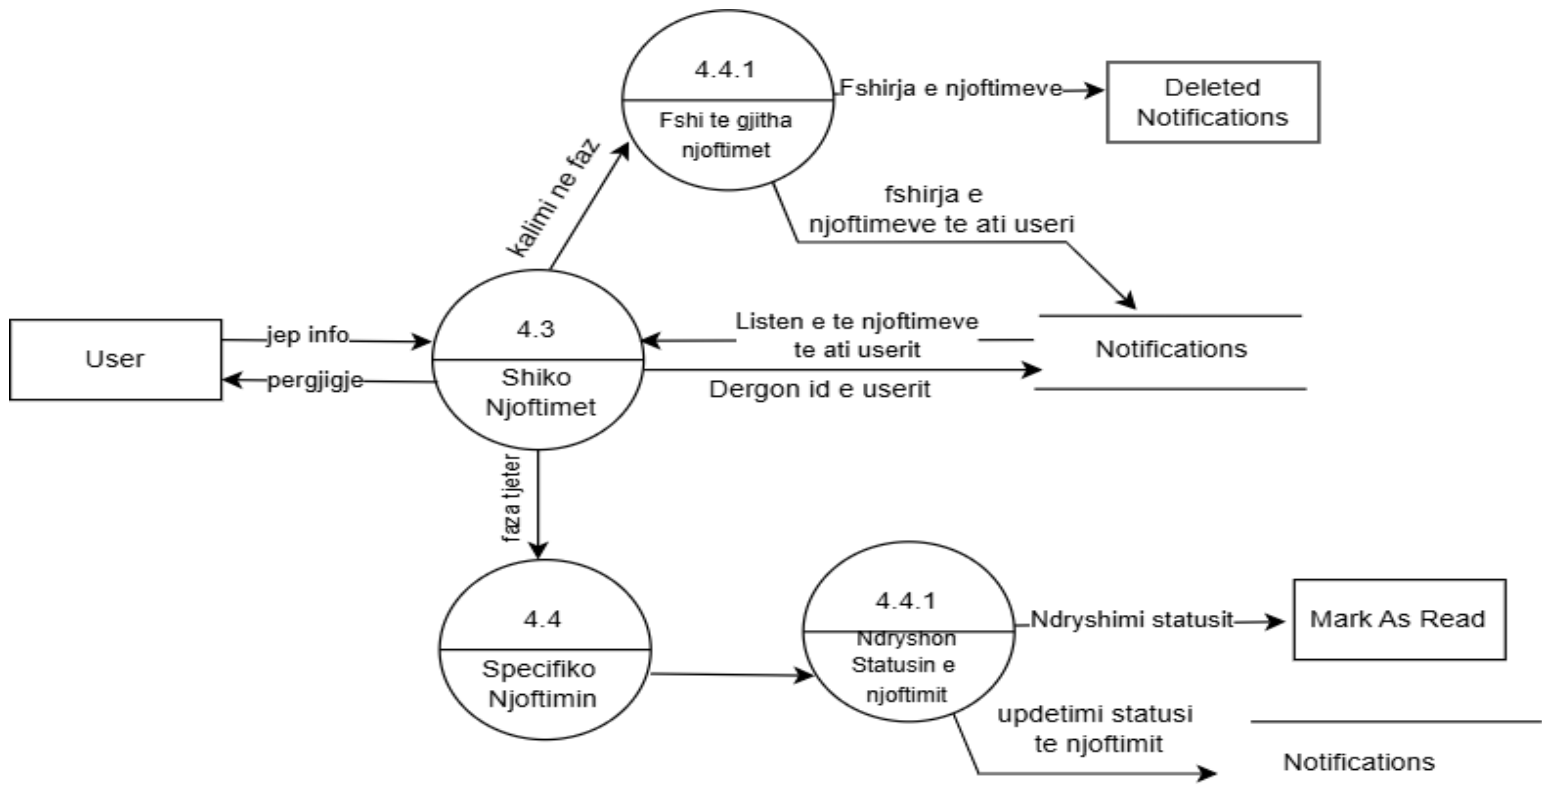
4.4.1

Fshi te gjitha njoftimet

Fshirja e njoftimeve

Deleted Notifications

kalimi ne faz

fshirja e njoftimeve te ati useri

User

jep info

pergjigje

4.3

Shiko Njoftimet

Listen e te njoftimeve te ati userit

Dergon id e userit

Notifications

faza tjeter

4.4

Specifiko Njoftimin

4.4.1

Ndryshon Statusin e njoftimit

Ndryshimi statusit

Mark As Read

updetimi statusi te njoftimit

Notifications